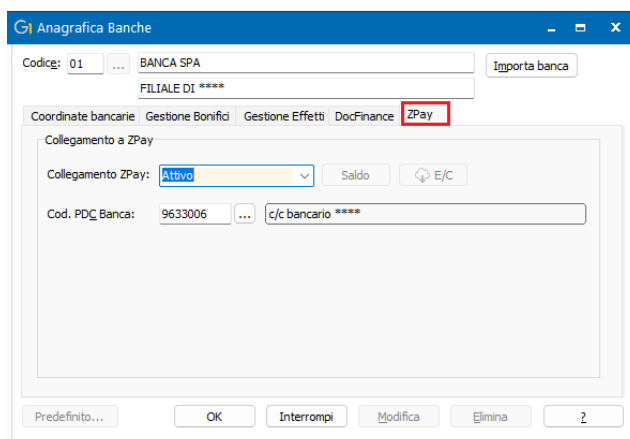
G1 Anagrafica Banche

Codice: 01 ... BANCA SPA
FILIALE DI ****

Importa banca

Coordinate bancarie | Gestione Bonifici | Gestione Effetti | DocFinance | ZPay

Collegamento a ZPay

Collegamento ZPay: Attivo

Saldo

E/C

Cod. PDC Banca: 9633006 ... c/c bancario ****

Predefinito...

OK

Interrompi

Modifica

Elimina

?